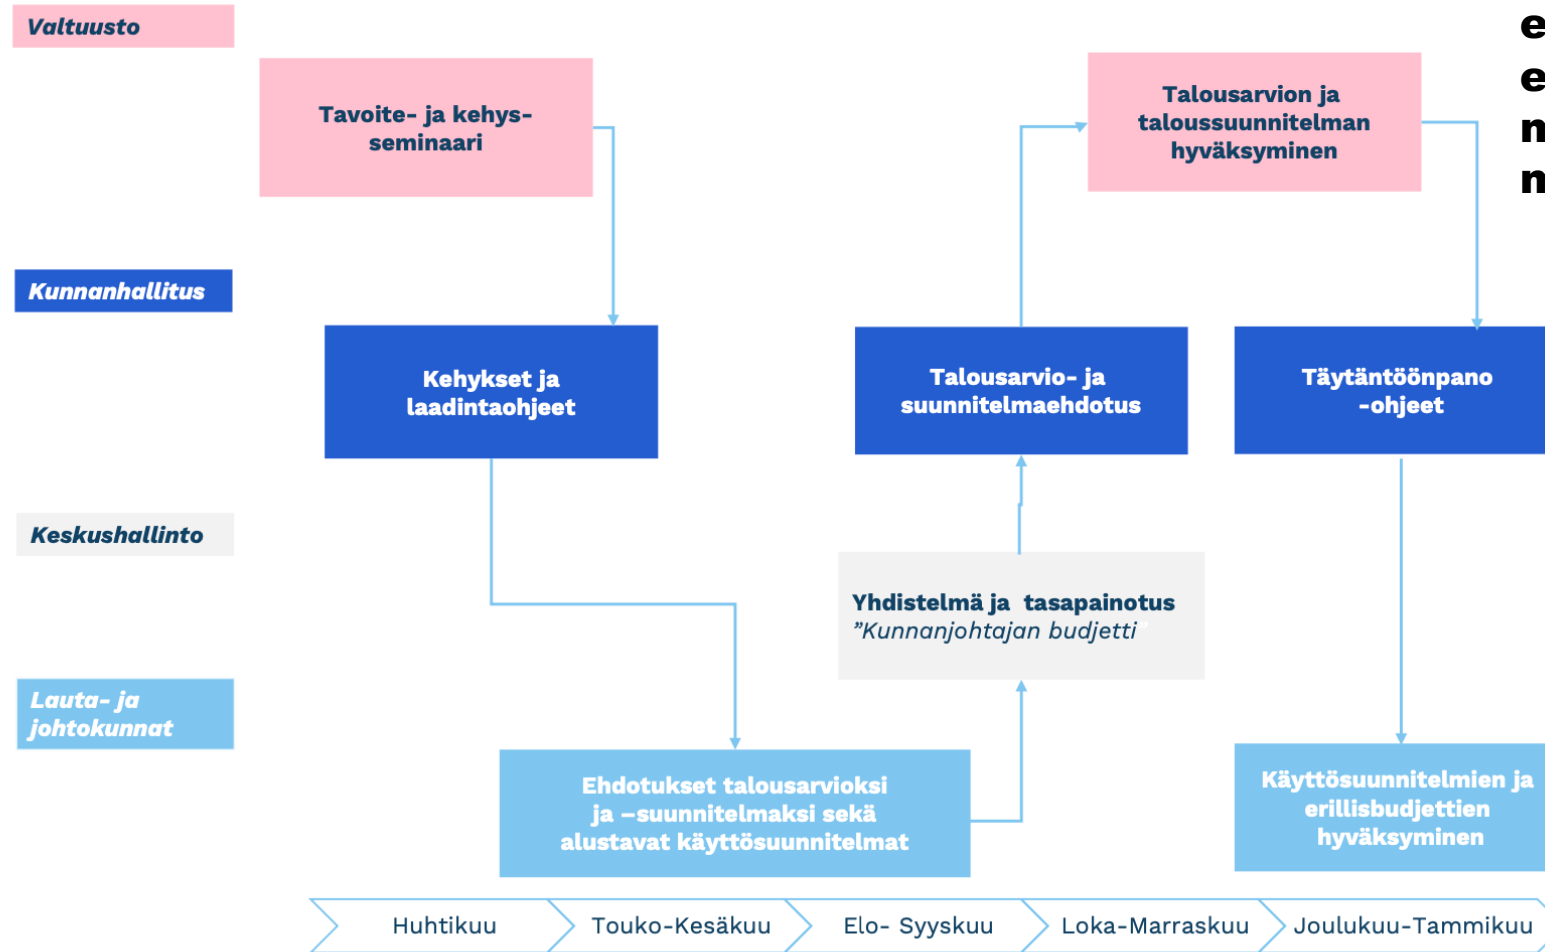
Valtuusto

Tavoite- ja kehysseminaari

Talousarvion ja taloussuunnitelman hyväksyminen

e
e
n
n

Kunnanhallitus

Kehykset ja laadintaohjeet

Talousarvio- ja suunnitelmaehdotus

Täytäntöönpano -ohjeet

Keskushallinto

Yhdistelmä ja tasapainotus
"Kunnanjohtajan budjetti

Lauta- ja johtokunnat

Ehdotukset talousarvioksi ja –suunnitelmaksi sekä alustavat käyttösuunnitelmat

Käyttösuunnitelmien ja erillisbudjettien hyväksyminen

Huhtikuu | Touko-Kesäkuu | Elo- Syyskuu | Loka-Marraskuu | Joulukuu-Tammikuu